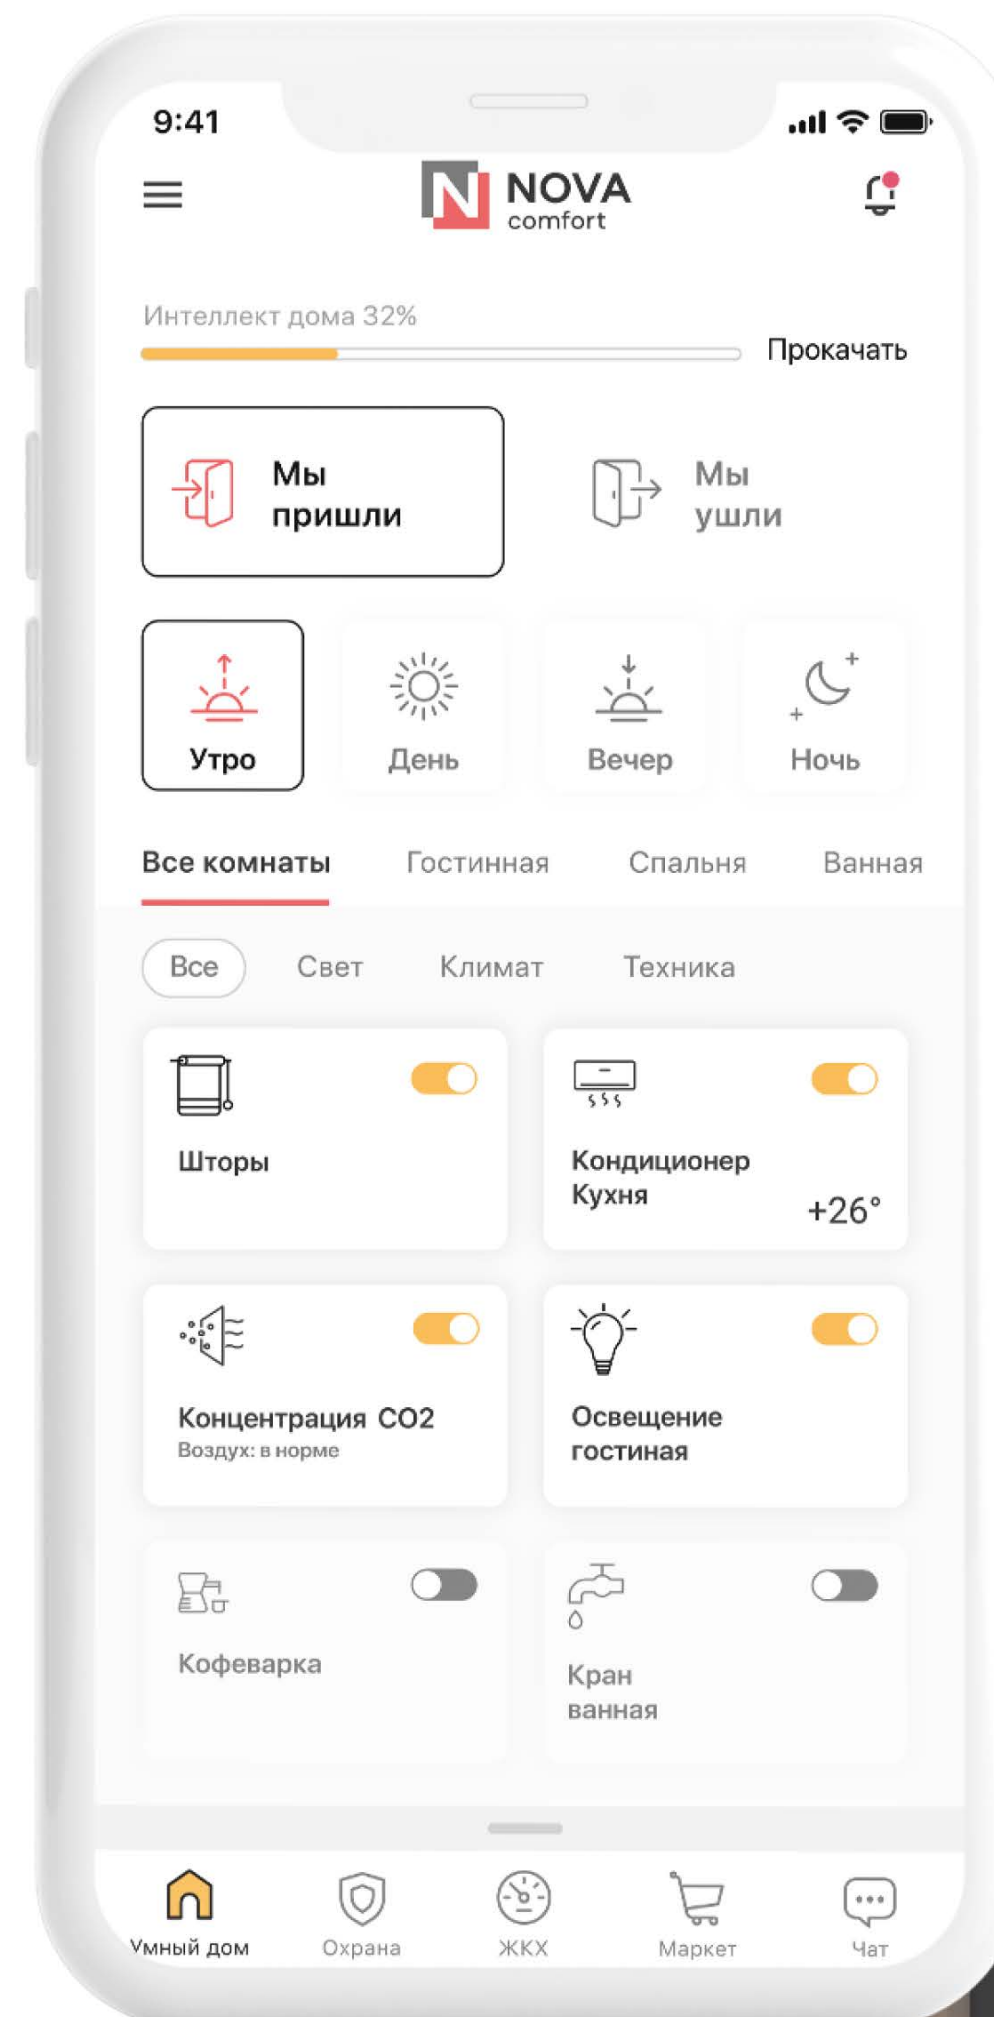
9:41

N NOVA comfort

Интеллект дома 32%

Прокачать

Мы пришли

Мы ушли

Утро

День

Вечер

Ночь

Все комнаты Гостинная Спальня Ванная

Все Свет Климат Техника

Шторы

Кондиционер Кухня

+26°

Концентрация CO2
Воздух: в норме

Освещение гостиная

Кофеварка

Кран ванная

Умный дом Охрана ЖКХ Маркет Чат